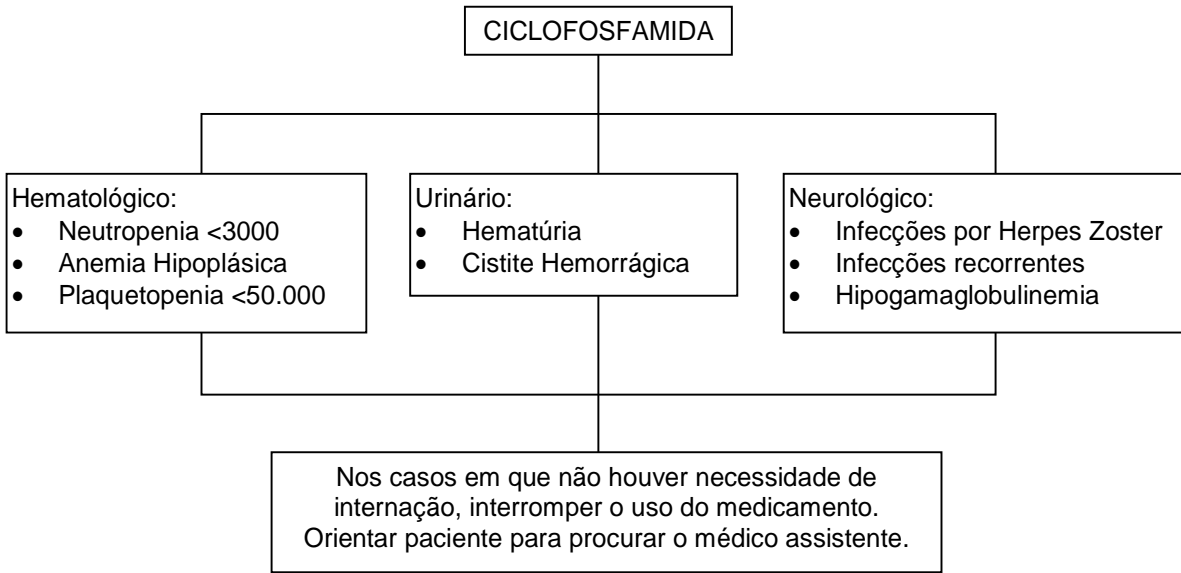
CICLOFOSFAMIDA

Hematológico:
- Neutropenia <3000
- Anemia Hipoplásica
- Plaquetopenia <50.000

Urinário:
- Hematúria
- Cistite Hemorrágica

Neurológico:
- Infecções por Herpes Zoster
- Infecções recorrentes
- Hipogamaglobulinemia

Nos casos em que não houver necessidade de internação, interromper o uso do medicamento. Orientar paciente para procurar o médico assistente.